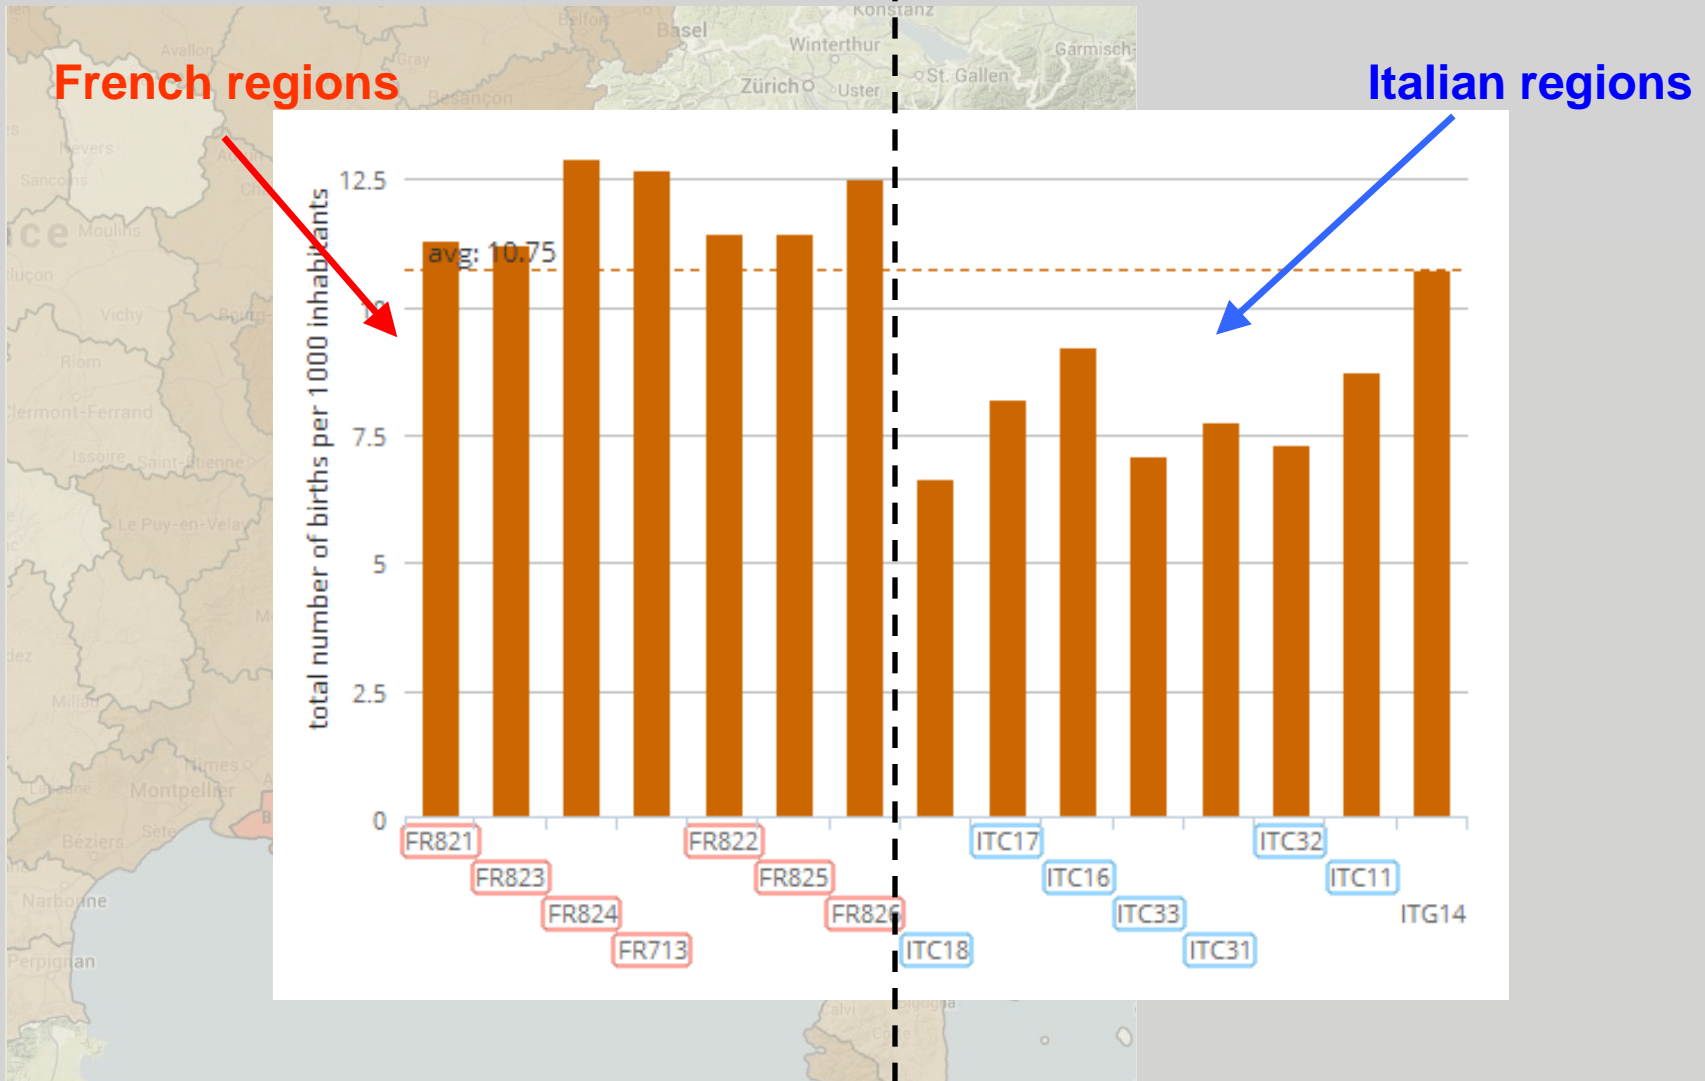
French regions

Italian regions

Konstanz
Basel
Winterthur
Garmisch
Zürich
Uster
St. Gallen
Belfort
Avallon
Gray
Besançon
Nevers
Sancoins
Moulins
Montluçon
Vichy
Riom
Clermont-Ferrand
Issoire
Saint-Étienne
Le Puy-en-Velay
Millau
Nîmes
Montpellier
Béziers
Sète
Narbonne
Perpignan

total number of births per 1000 inhabitants

12.5
10
7.5
5
2.5
0

avg: 10.75

FR821
FR823
FR824
FR713
FR822
FR825
FR826
ITC18
ITC17
ITC16
ITC33
ITC31
ITC32
ITC11
ITG14